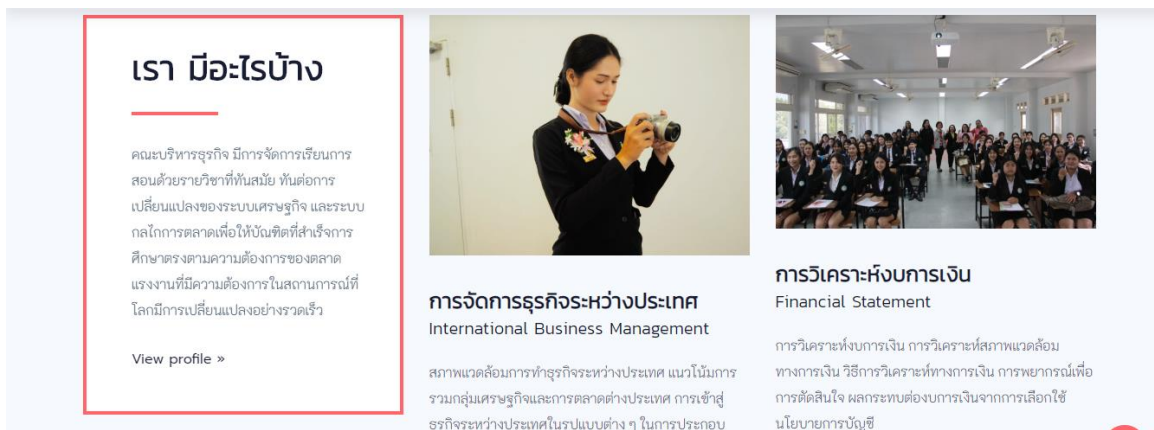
เรา มีอะไรบ้าง

คณะบริหารธุรกิจ มีการจัดการเรียนการสอนด้วยรายวิชาที่ทันสมัย ทันต่อการเปลี่ยนแปลงของระบบเศรษฐกิจ และระบบกลไกการตลาดเพื่อให้บัณฑิตที่สำเร็จการศึกษาตรงตามความต้องการของตลาดแรงงานที่มีความต้องการในสถานการณ์ที่โลกมีการเปลี่ยนแปลงอย่างรวดเร็ว

View profile »

การจัดการธุรกิจระหว่างประเทศ
International Business Management

สภาพแวดล้อมการทำธุรกิจระหว่างประเทศ แนวโน้มการรวมกลุ่มเศรษฐกิจและการตลาดต่างประเทศ การเข้าสู่ธุรกิจระหว่างประเทศในรูปแบบต่าง ๆ ในการประกอบ

การวิเคราะห์งบการเงิน
Financial Statement

การวิเคราะห์งบการเงิน การวิเคราะห์สภาพแวดล้อมทางการเงิน วิธีการวิเคราะห์ทางการเงิน การพยากรณ์เพื่อการตัดสินใจ ผลกระทบต่องบการเงินจากการเลือกใช้นโยบายการบัญชี